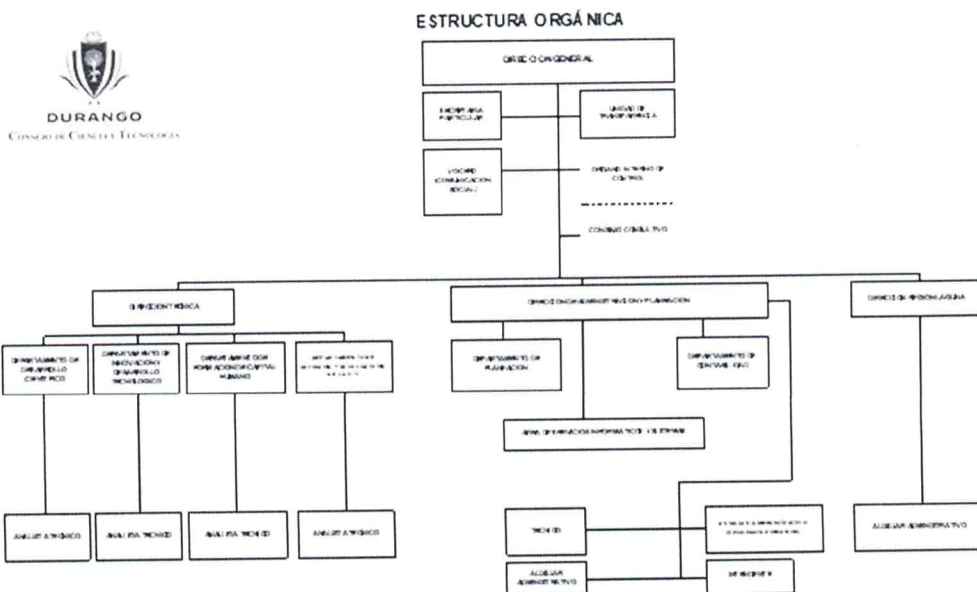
ESTRUCTURA ORGÁNICA

DURANGO
CONSEJO DE CIENCIA Y TECNOLOGÍA

DIRECCIÓN GENERAL

SECRETARIA PARTICULAR

UNIDAD DE TRANSPARENCIA

VOCERO (COMUNICACIÓN SOCIAL)

ÓRGANO INTERNO DE CONTROL

CONSEJO CONSULTIVO

DIRECCIÓN TÉCNICA

DEPARTAMENTO DE DESARROLLO CIENTÍFICO

DEPARTAMENTO DE INNOVACIÓN Y DESARROLLO TECNOLÓGICO

DEPARTAMENTO DE FORMACIÓN DE CAPITAL HUMANO

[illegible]

ANALISTA TÉCNICO

ANALISTA TÉCNICO

ANALISTA TÉCNICO

ANALISTA TÉCNICO

DIRECCIÓN ADMINISTRATIVA Y PLANEACIÓN

DEPARTAMENTO DE PLANEACIÓN

DEPARTAMENTO DE CONTABILIDAD

ÁREA DE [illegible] INFORMÁTICA Y SISTEMAS

TÉCNICO

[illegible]

AUXILIAR ADMINISTRATIVO

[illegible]

DIRECCIÓN REGIÓN LAGUNA

AUXILIAR ADMINISTRATIVO